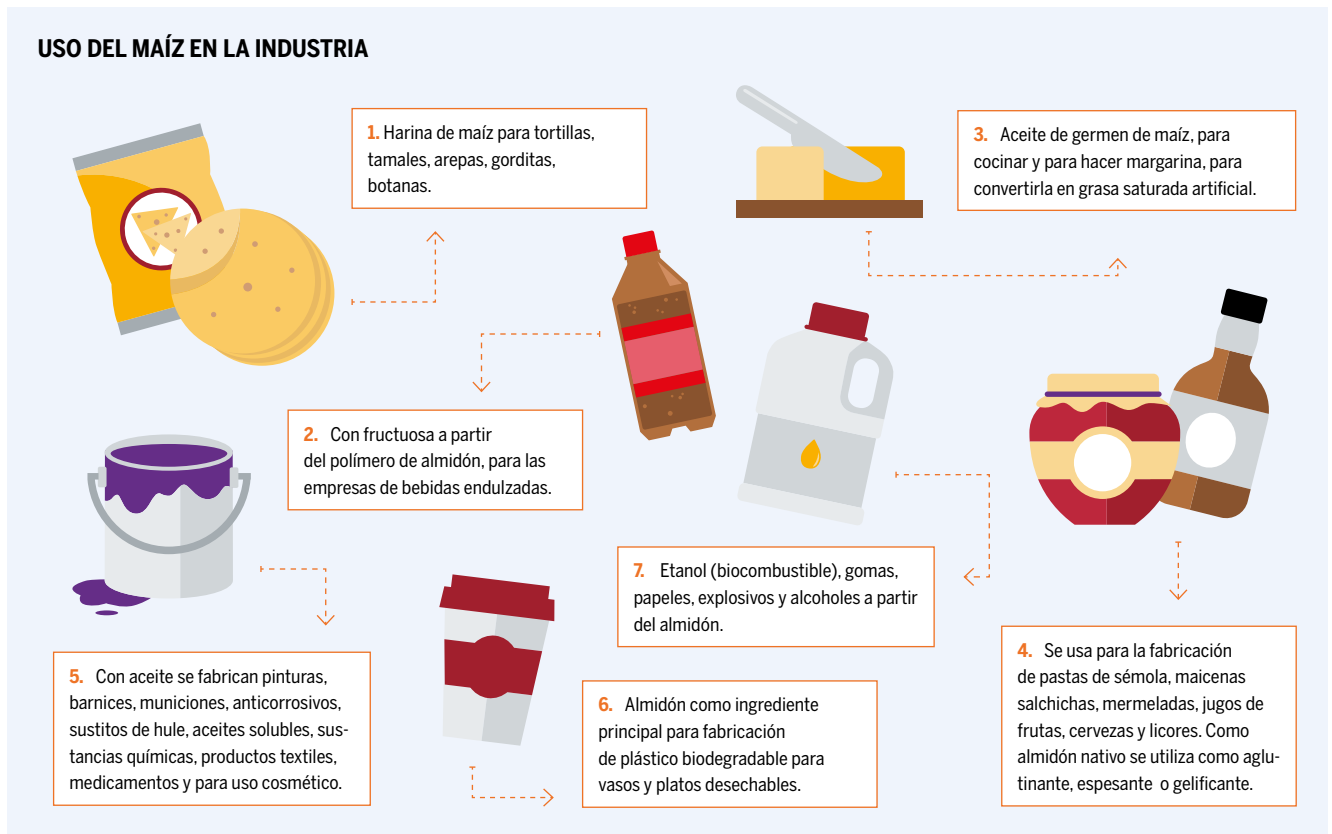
USO DEL MAÍZ EN LA INDUSTRIA

1. Harina de maíz para tortillas, tamales, arepas, gorditas, botanas.

3. Aceite de germen de maíz, para cocinar y para hacer margarina, para convertirla en grasa saturada artificial.

2. Con fructuosa a partir del polímero de almidón, para las empresas de bebidas endulzadas.

7. Etanol (biocombustible), gomas, papeles, explosivos y alcoholes a partir del almidón.

4. Se usa para la fabricación de pastas de sémola, maicenas salchichas, mermeladas, jugos de frutas, cervezas y licores. Como almidón nativo se utiliza como aglutinante, espesante o gelificante.

5. Con aceite se fabrican pinturas, barnices, municiones, anticorrosivos, sustitos de hule, aceites solubles, sustancias químicas, productos textiles, medicamentos y para uso cosmético.

6. Almidón como ingrediente principal para fabricación de plástico biodegradable para vasos y platos desechables.